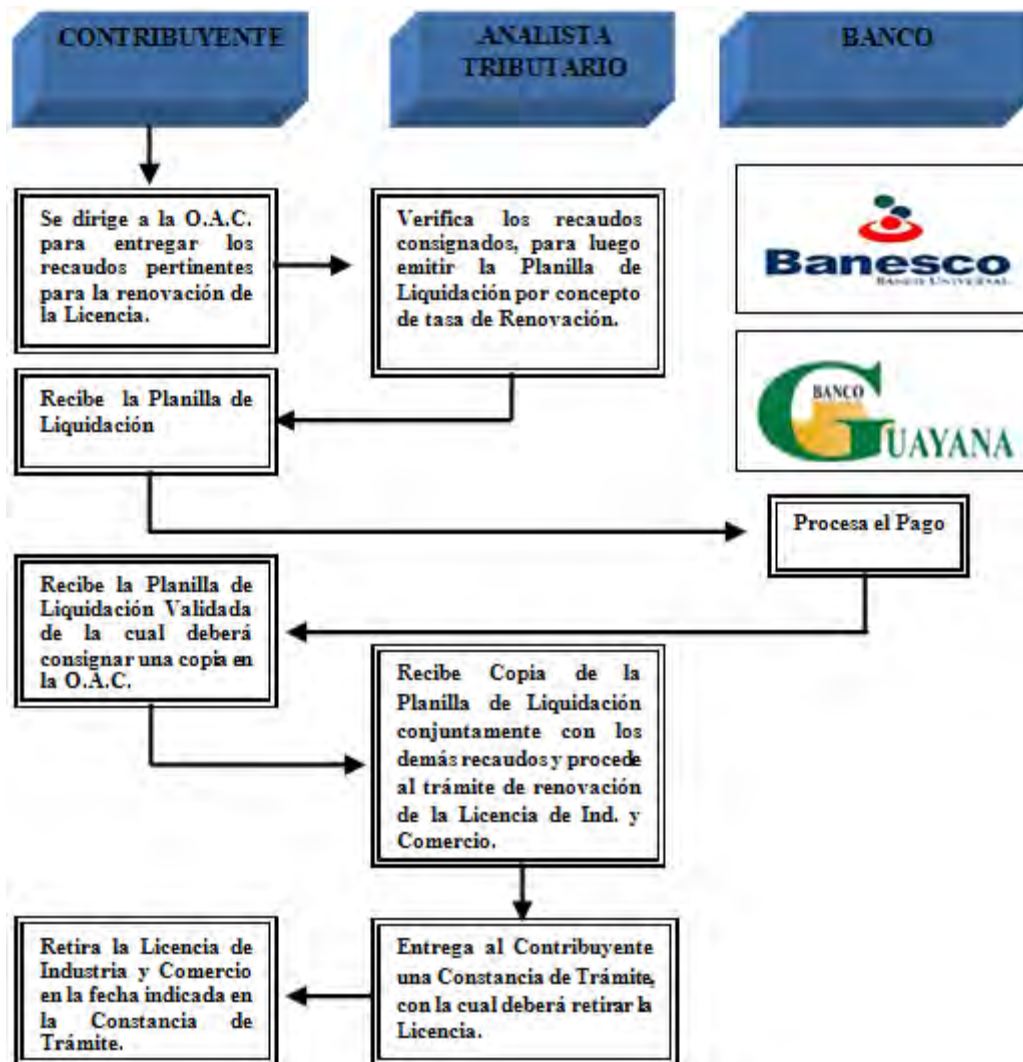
CONTRIBUYENTE

ANALISTA TRIBUTARIO

BANCO

Se dirige a la O.A.C. para entregar los recaudos pertinentes para la renovación de la Licencia.

Verifica los recaudos consignados, para luego emitir la Planilla de Liquidación por concepto de tasa de Renovación.

Banesco
BANCO UNIVERSAL

BANCO GUAYANA

Recibe la Planilla de Liquidación

Procesa el Pago

Recibe la Planilla de Liquidación Validada de la cual deberá consignar una copia en la O.A.C.

Recibe Copia de la Planilla de Liquidación conjuntamente con los demás recaudos y procede al trámite de renovación de la Licencia de Ind. y Comercio.

Retira la Licencia de Industria y Comercio en la fecha indicada en la Constancia de Trámite.

Entrega al Contribuyente una Constancia de Trámite, con la cual deberá retirar la Licencia.